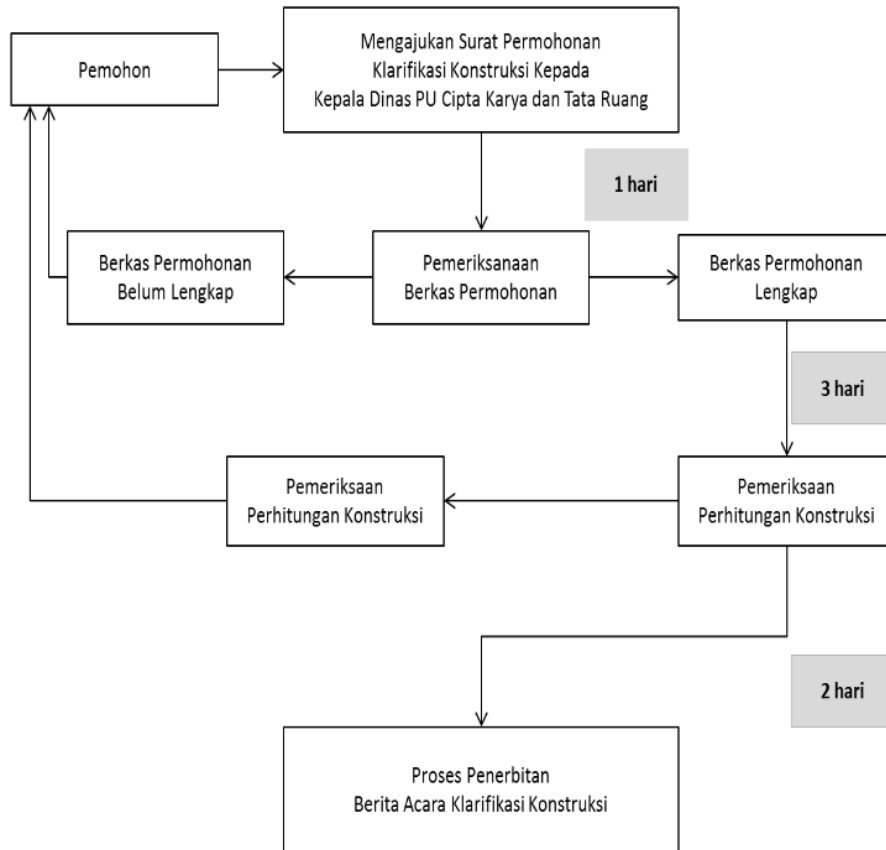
Pemohon

Mengajukan Surat Permohonan Klarifikasi Konstruksi Kepada Kepala Dinas PU Cipta Karya dan Tata Ruang

1 hari

Berkas Permohonan Belum Lengkap

Pemeriksanaan Berkas Permohonan

Berkas Permohonan Lengkap

3 hari

Pemeriksaan Perhitungan Konstruksi

Pemeriksaan Perhitungan Konstruksi

2 hari

Proses Penerbitan Berita Acara Klarifikasi Konstruksi